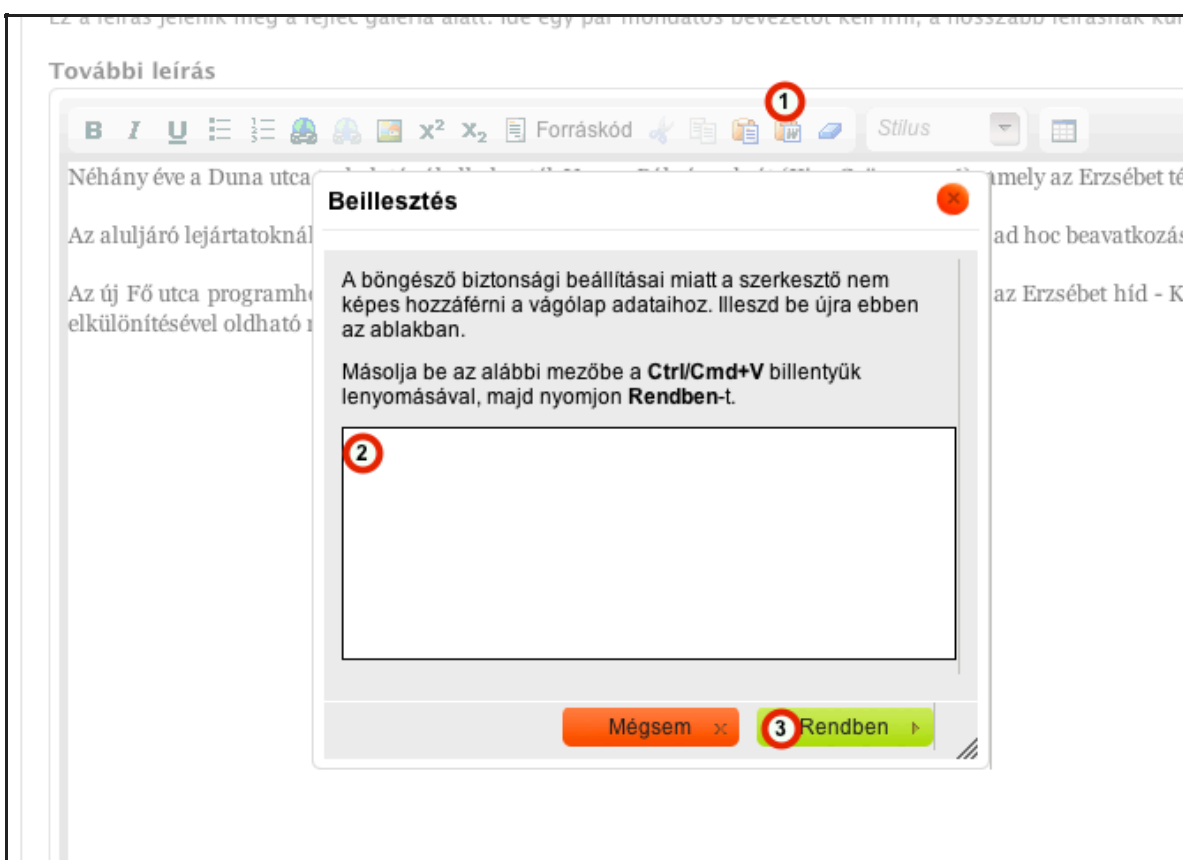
További leírás

1

B I U $x^2$ $x_2$ Forráskód Stílus

Néhány éve a Duna utca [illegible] amely az Erzsébet té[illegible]

Az aluljáró lejártatoknál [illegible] ad hoc beavatkozás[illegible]

Az új Fő utca programh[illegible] az Erzsébet híd - K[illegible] elkülönítésével oldható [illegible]

Beillesztés

A böngésző biztonsági beállításai miatt a szerkesztő nem képes hozzáférni a vágólap adataihoz. Illeszd be újra ebben az ablakban.

Másolja be az alábbi mezőbe a **Ctrl/Cmd+V** billentyűk lenyomásával, majd nyomjon **Rendben**-t.

2

Mégsem

3 Rendben